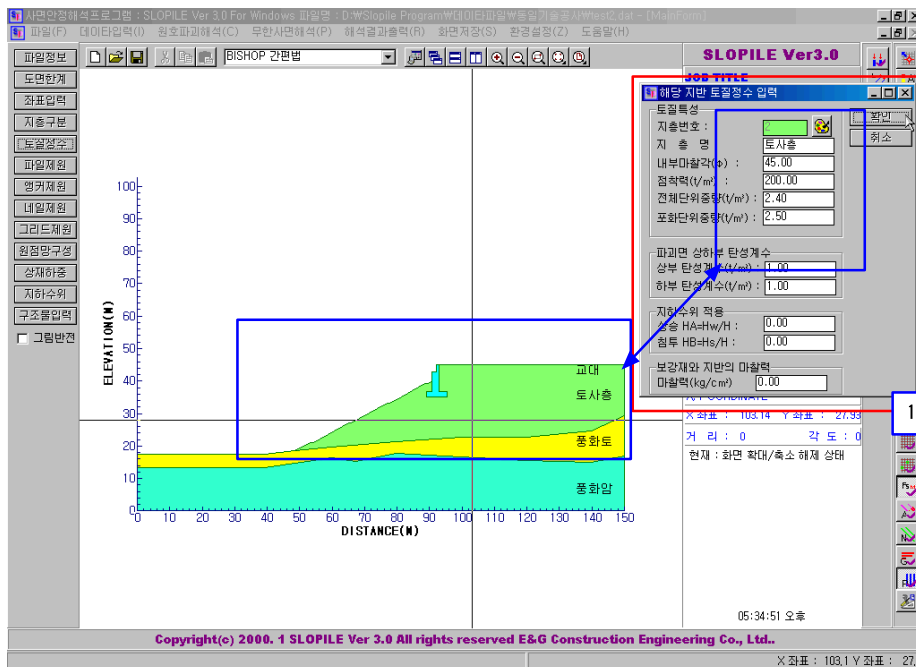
사면안정해석프로그램 : SLOPILE Ver 3.0 For Windows 파일명 : D:\Slopile Program\데이타파일\동일기술공사\test2.dat - [MainForm]

파일(F) 데이타입력(I) 원호파괴해석(C) 무한사면해석(P) 해석결과출력(R) 화면저장(S) 환경설정(Z) 도움말(H)

파일정보
도면한계
좌표입력
지층구분
토질정수
파일제원
앵커제원
네일제원
그리드제원
원점망구성
상재하중
지하수위
구조물입력
그림반전

BISHOP 간편법

SLOPILE Ver3.0

JOB TITLE

해당 지반 토질정수 입력

토질특성
지층번호 : 2
지 층 명 토사층
내부마찰각(φ) : 45.00
점착력(t/m²) : 200.00
전체단위중량(t/m³) 2.40
포화단위중량(t/m³) 2.50

확인
취소

파괴면 상하부 탄성계수
상부 탄성계수(t/m³) 1.00
하부 탄성계수(t/m³) 1.00

지하수위 적용
상승 HA=Hw/H : 0.00
침투 HB=Hs/H : 0.00

보강재와 지반의 마찰력
마찰력(kg/cm²) 0.00

1

X,Y COORDINATE
X 좌표 : 103.14 Y 좌표 : 27.93
거 리 : 0 각 도 : 0
현재 : 화면 확대/축소 해제 상태

ELEVATION(M)
100
90
80
70
60
50
40
30
20
10
0

교대
토사층
풍화토
풍화암

0 10 20 30 40 50 60 70 80 90 100 110 120 130 140 150
DISTANCE(M)

05:34:51 오후

Copyright(c) 2000. 1 SLOPILE Ver 3.0 All rights reserved E&G Construction Engineering Co., Ltd..

X 좌표 : 103.1 Y 좌표 : 27